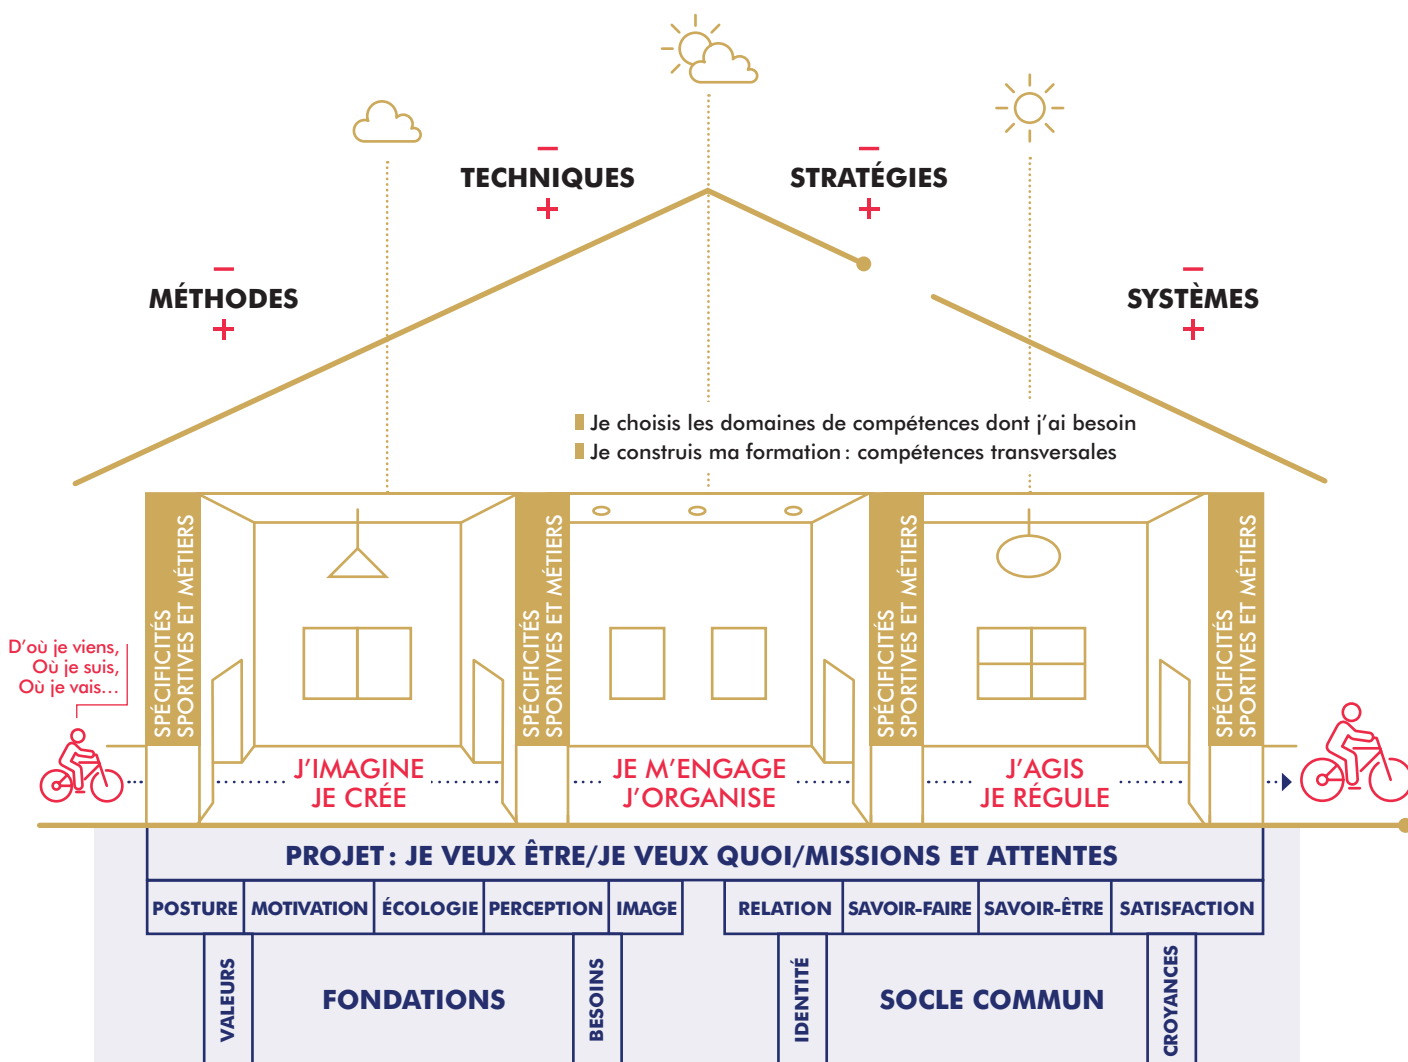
–
TECHNIQUES
+

–
STRATÉGIES
+

–
MÉTHODES
+

–
SYSTÈMES
+

Je choisis les domaines de compétences dont j'ai besoin
Je construis ma formation : compétences transversales

D'où je viens,
Où je suis,
Où je vais…

SPÉCIFICITÉS SPORTIVES ET MÉTIERS

J'IMAGINE
JE CRÉE

SPÉCIFICITÉS SPORTIVES ET MÉTIERS

JE M'ENGAGE
J'ORGANISE

SPÉCIFICITÉS SPORTIVES ET MÉTIERS

J'AGIS
JE RÉGULE

SPÉCIFICITÉS SPORTIVES ET MÉTIERS

PROJET : JE VEUX ÊTRE/JE VEUX QUOI/MISSIONS ET ATTENTES

| POSTURE | MOTIVATION | ÉCOLOGIE | PERCEPTION | IMAGE | | RELATION | SAVOIR-FAIRE | SAVOIR-ÊTRE | SATISFACTION |
|---|---|---|---|---|---|---|---|---|---|

VALEURS
FONDATIONS
BESOINS

IDENTITÉ
SOCLE COMMUN
CROYANCES